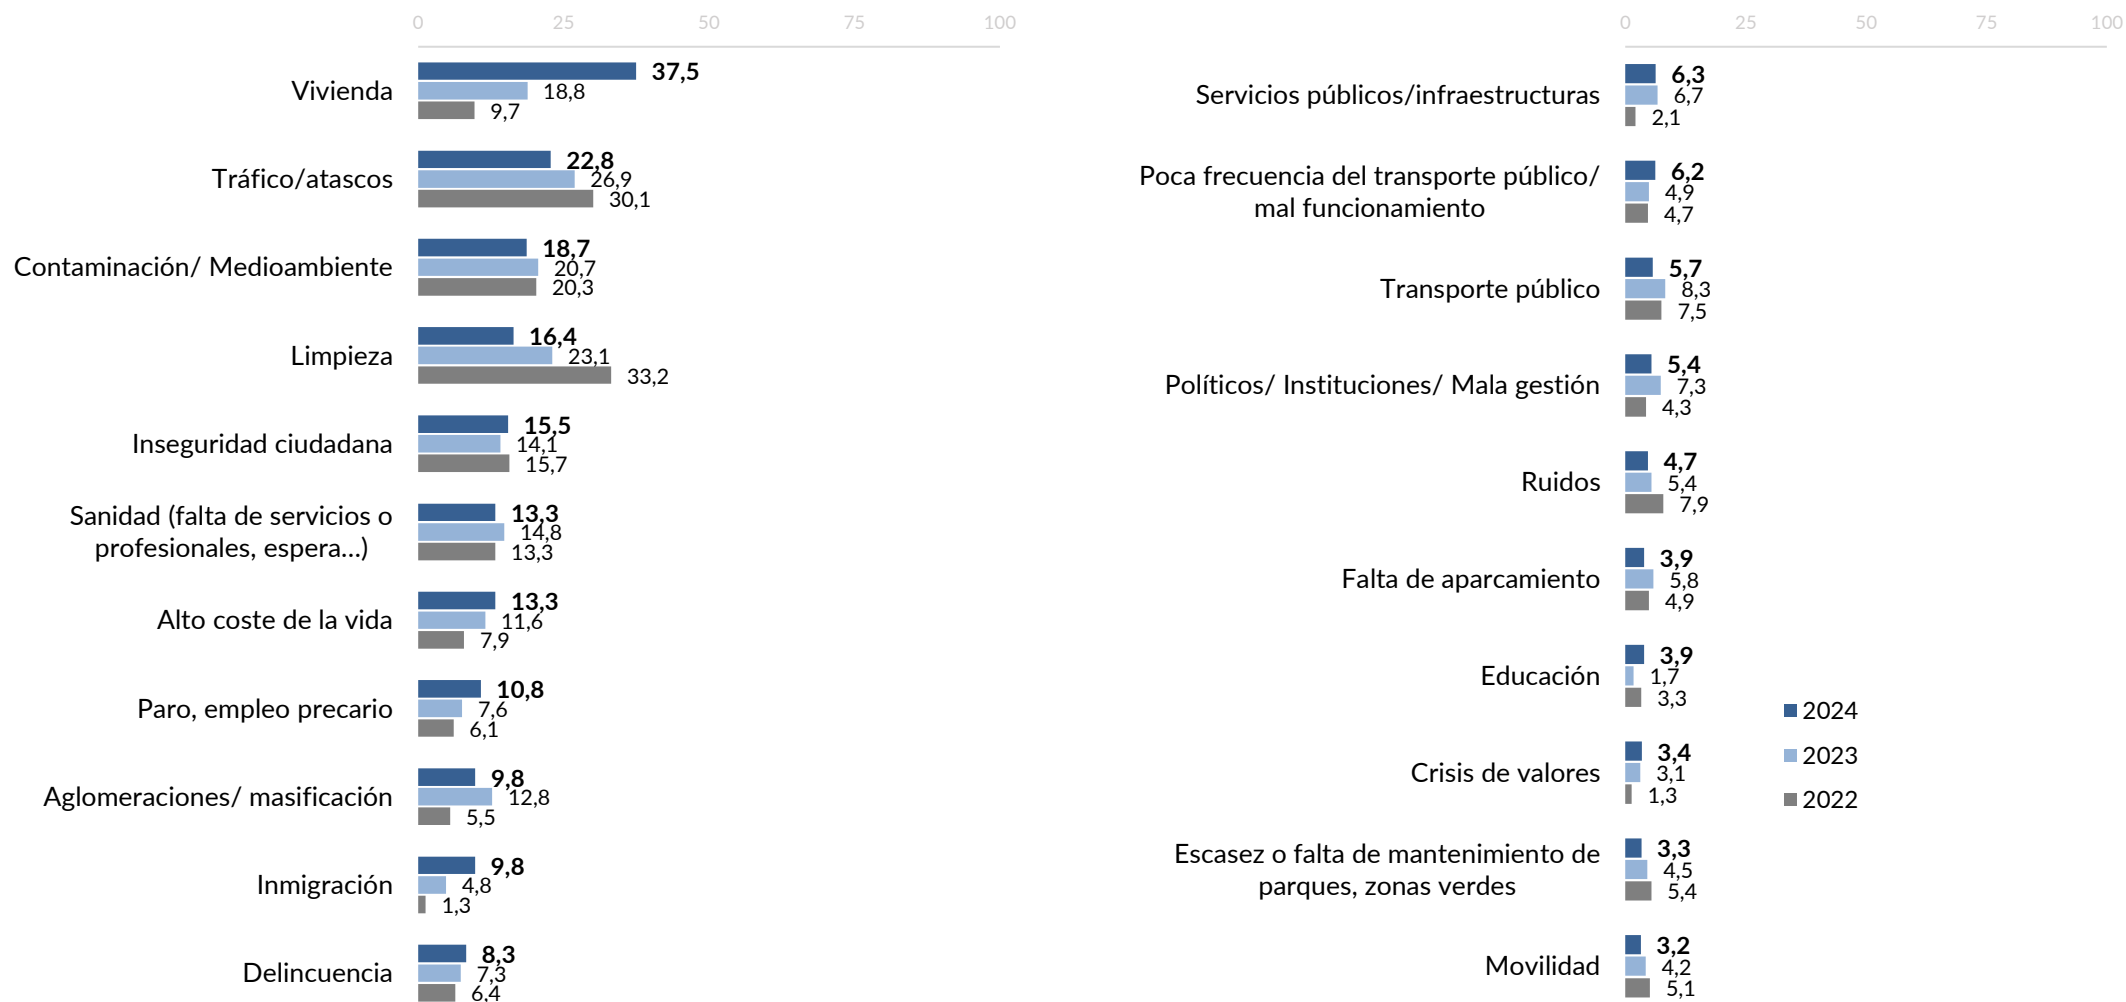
0 25 50 75 100

| | 2024 | 2023 | 2022 |
|---|---|---|---|
| Vivienda | 37,5 | 18,8 | 9,7 |
| Tráfico/atascos | 22,8 | 26,9 | 30,1 |
| Contaminación/ Medioambiente | 18,7 | 20,7 | 20,3 |
| Limpieza | 16,4 | 23,1 | 33,2 |
| Inseguridad ciudadana | 15,5 | 14,1 | 15,7 |
| Sanidad (falta de servicios o profesionales, espera...) | 13,3 | 14,8 | 13,3 |
| Alto coste de la vida | 13,3 | 11,6 | 7,9 |
| Paro, empleo precario | 10,8 | 7,6 | 6,1 |
| Aglomeraciones/ masificación | 9,8 | 12,8 | 5,5 |
| Inmigración | 9,8 | 4,8 | 1,3 |
| Delincuencia | 8,3 | 7,3 | 6,4 |

0 25 50 75 100

| | 2024 | 2023 | 2022 |
|---|---|---|---|
| Servicios públicos/infraestructuras | 6,3 | 6,7 | 2,1 |
| Poca frecuencia del transporte público/ mal funcionamiento | 6,2 | 4,9 | 4,7 |
| Transporte público | 5,7 | 8,3 | 7,5 |
| Políticos/ Instituciones/ Mala gestión | 5,4 | 7,3 | 4,3 |
| Ruidos | 4,7 | 5,4 | 7,9 |
| Falta de aparcamiento | 3,9 | 5,8 | 4,9 |
| Educación | 3,9 | 1,7 | 3,3 |
| Crisis de valores | 3,4 | 3,1 | 1,3 |
| Escasez o falta de mantenimiento de parques, zonas verdes | 3,3 | 4,5 | 5,4 |
| Movilidad | 3,2 | 4,2 | 5,1 |

2024
2023
2022